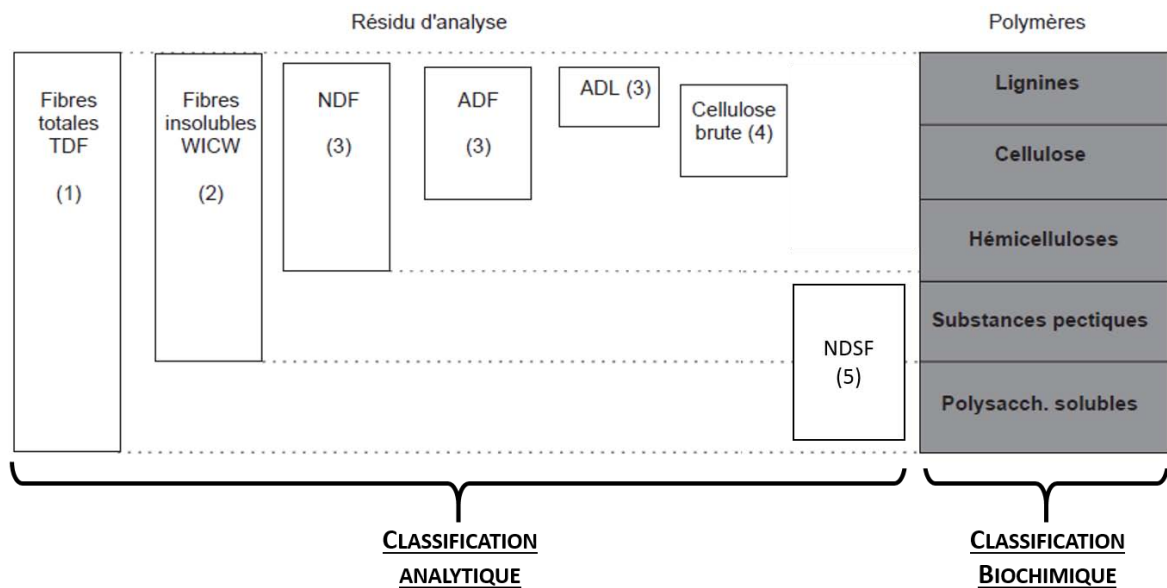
Résidu d'analyse

Polymères

Fibres totales TDF

(1)

Fibres insolubles WICW

(2)

NDF

(3)

ADF

(3)

ADL (3)

Cellulose brute (4)

NDSF
(5)

Lignines

Cellulose

Hémicelluloses

Substances pectiques

Polysacch. solubles

CLASSIFICATION ANALYTIQUE

CLASSIFICATION BIOCHIMIQUE